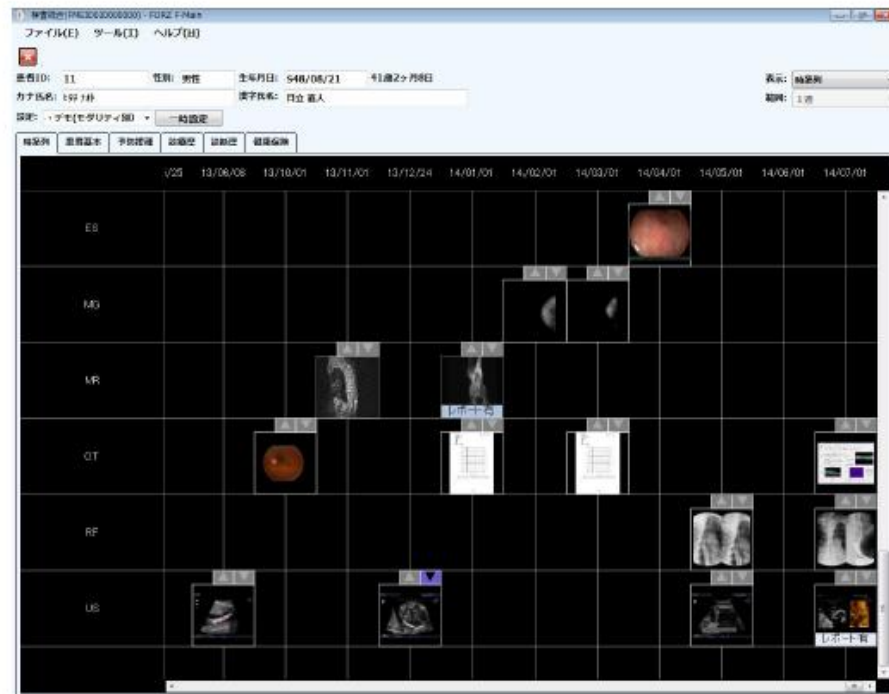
検査結果(PN0000000000) - FORZ F-Main

ファイル(F) ツール(T) ヘルプ(H)

患者ID: 11 性別: 男性 生年月日: S48/08/21 41歳2ヶ月8日

カナ氏名: ﾋﾀﾁ ﾅｵﾄ 漢字氏名: 日立 直人

設定: ・デモ[モダリティ別] 一時設定

表示: 時系列

範囲: 1週

時系列 患者基本 予防接種 診療歴 診断歴 健康保険

/25 13/08/08 13/10/01 13/11/01 13/12/24 14/01/01 14/02/01 14/03/01 14/04/01 14/05/01 14/06/01 14/07/01

ES

MG

MR

レポート有

OT

RF

US

レポート有